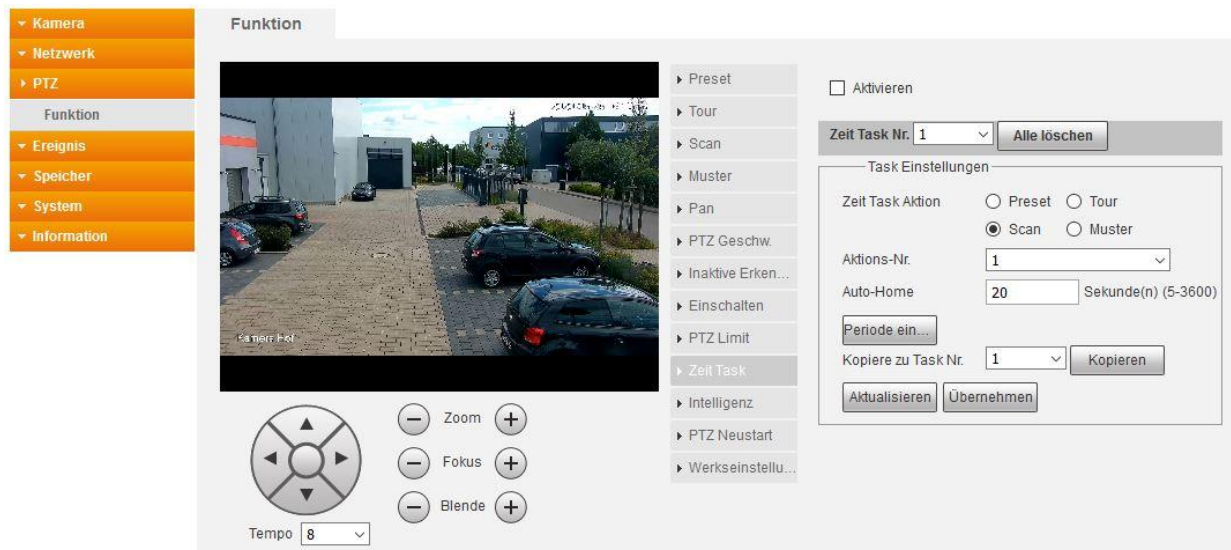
Kamera
Netzwerk
PTZ
Funktion
Ereignis
Speicher
System
Information

Funktion

Kamera 1 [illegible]

Zoom
Fokus
Blende
Tempo 8

Preset
Tour
Scan
Muster
Pan
PTZ Geschw.
Inaktive Erken...
Einschalten
PTZ Limit
Zeit Task
Intelligenz
PTZ Neustart
Werkseinstellu...

Aktivieren

Zeit Task Nr. 1 Alle löschen

Task Einstellungen
Zeit Task Aktion Preset Tour Scan Muster
Aktions-Nr. 1
Auto-Home 20 Sekunde(n) (5-3600)
Periode ein...
Kopiere zu Task Nr. 1 Kopieren
Aktualisieren Übernehmen